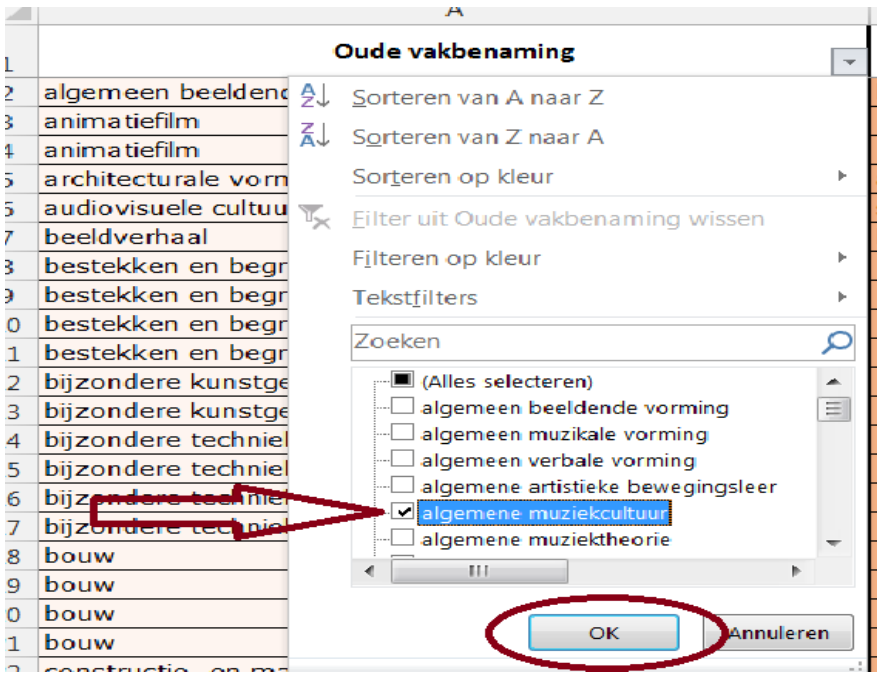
A

1 Oude vakbenaming

2 algemeen beeldend
3 animatiefilm
4 animatiefilm
5 architecturale vorm
6 audiovisuele cultuu
7 beeldverhaal
8 bestekken en begr
9 bestekken en begr
10 bestekken en begr
11 bestekken en begr
12 bijzondere kunstge
13 bijzondere kunstge
14 bijzondere techniel
15 bijzondere techniel
16 bijzondere technie
17 bijzondere technie
18 bouw
19 bouw
20 bouw
21 bouw
22 constructie- en ma

Sorteren van A naar Z
Sorteren van Z naar A
Sorteren op kleur
Filter uit Oude vakbenaming wissen
Filteren op kleur
Tekstfilters
Zoeken
(Alles selecteren)
algemeen beeldende vorming
algemeen muzikale vorming
algemeen verbale vorming
algemene artistieke bewegingsleer
algemene muziekcultuur
algemene muziektheorie
OK
Annuleren